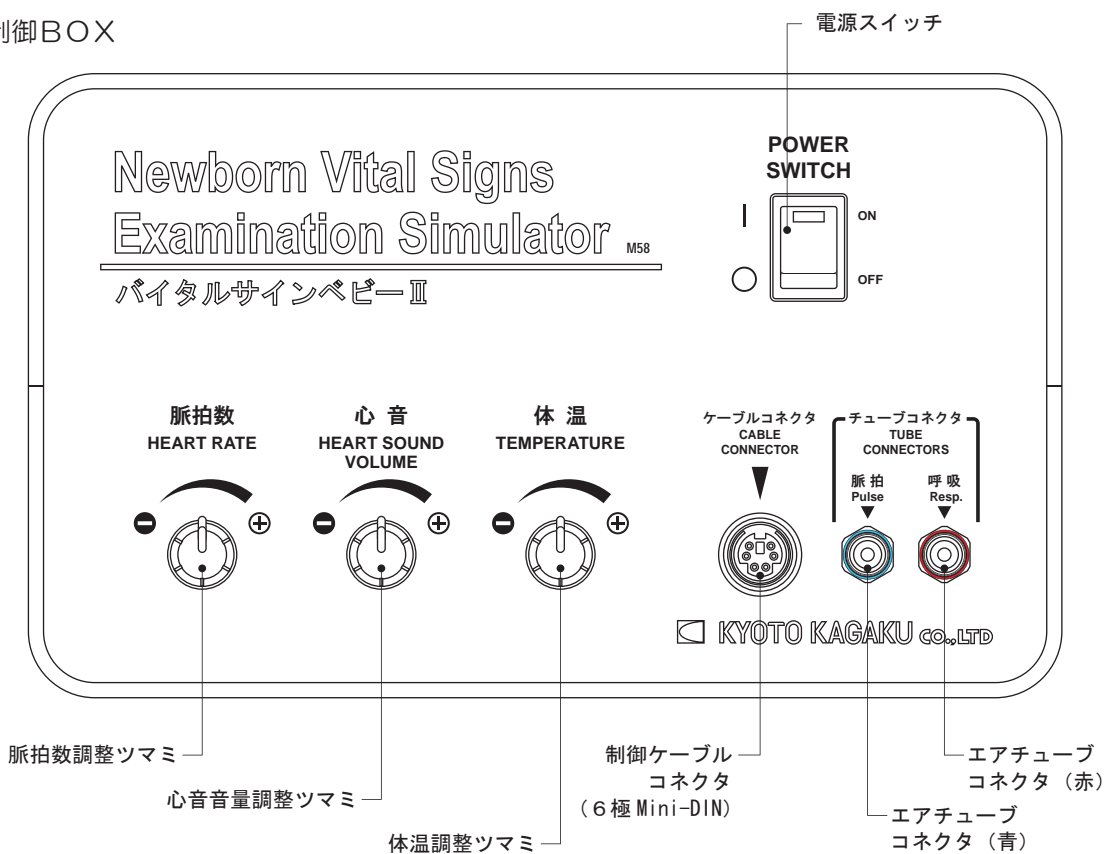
制御BOX

電源スイッチ

POWER SWITCH

ON

OFF

Newborn Vital Signs Examination Simulator M58

バイタルサインベビーⅡ

脈拍数
HEART RATE

心 音
HEART SOUND VOLUME

体 温
TEMPERATURE

ケーブルコネクタ
CABLE CONNECTOR

チューブコネクタ
TUBE CONNECTORS

脈 拍
Pulse

呼 吸
Resp.

KYOTO KAGAKU CO.,LTD

脈拍数調整ツマミ

心音音量調整ツマミ

体温調整ツマミ

制御ケーブル
コネクタ
（6極 Mini-DIN）

エアチューブ
コネクタ（赤）

エアチューブ
コネクタ（青）